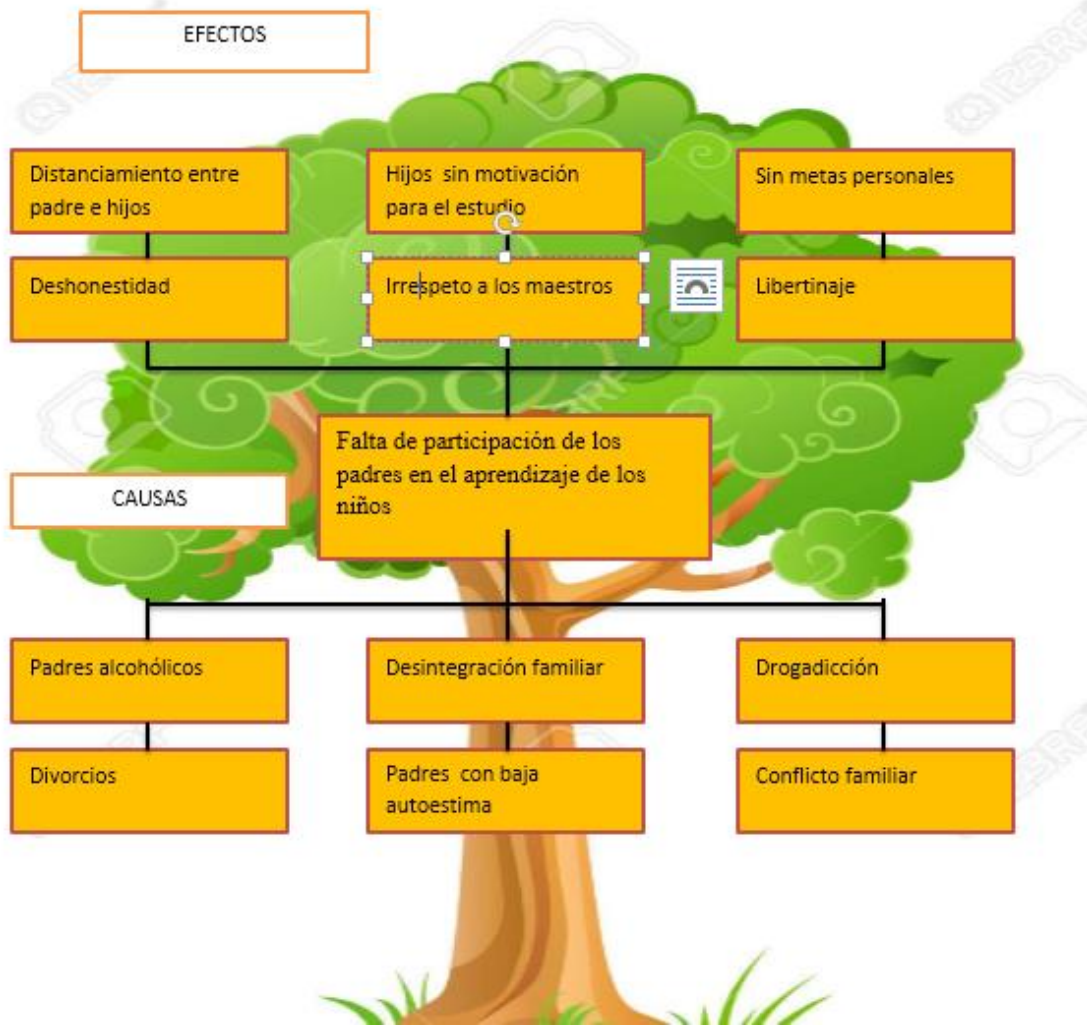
EFECTOS

Distanciamiento entre padre e hijos

Hijos sin motivación para el estudio

Sin metas personales

Deshonestidad

Irrespeto a los maestros

Libertinaje

Falta de participación de los padres en el aprendizaje de los niños

CAUSAS

Padres alcohólicos

Desintegración familiar

Drogadicción

Divorcios

Padres con baja autoestima

Conflicto familiar